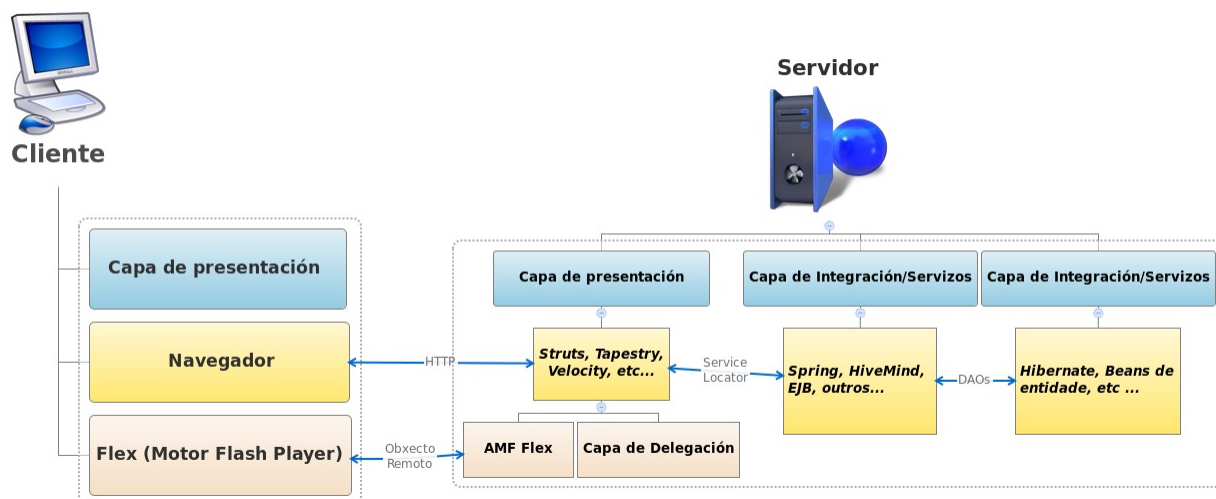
Cliente

Servidor

Capa de presentación

Navegador

Flex (Motor Flash Player)

HTTP

Obxecto Remoto

Capa de presentación

Capa de Integración/Servizos

Capa de Integración/Servizos

Struts, Tapestry, Velocity, etc...

Service Locator

Spring, HiveMind, EJB, outros...

DAOs

Hibernate, Beans de entidade, etc ...

AMF Flex

Capa de Delegación